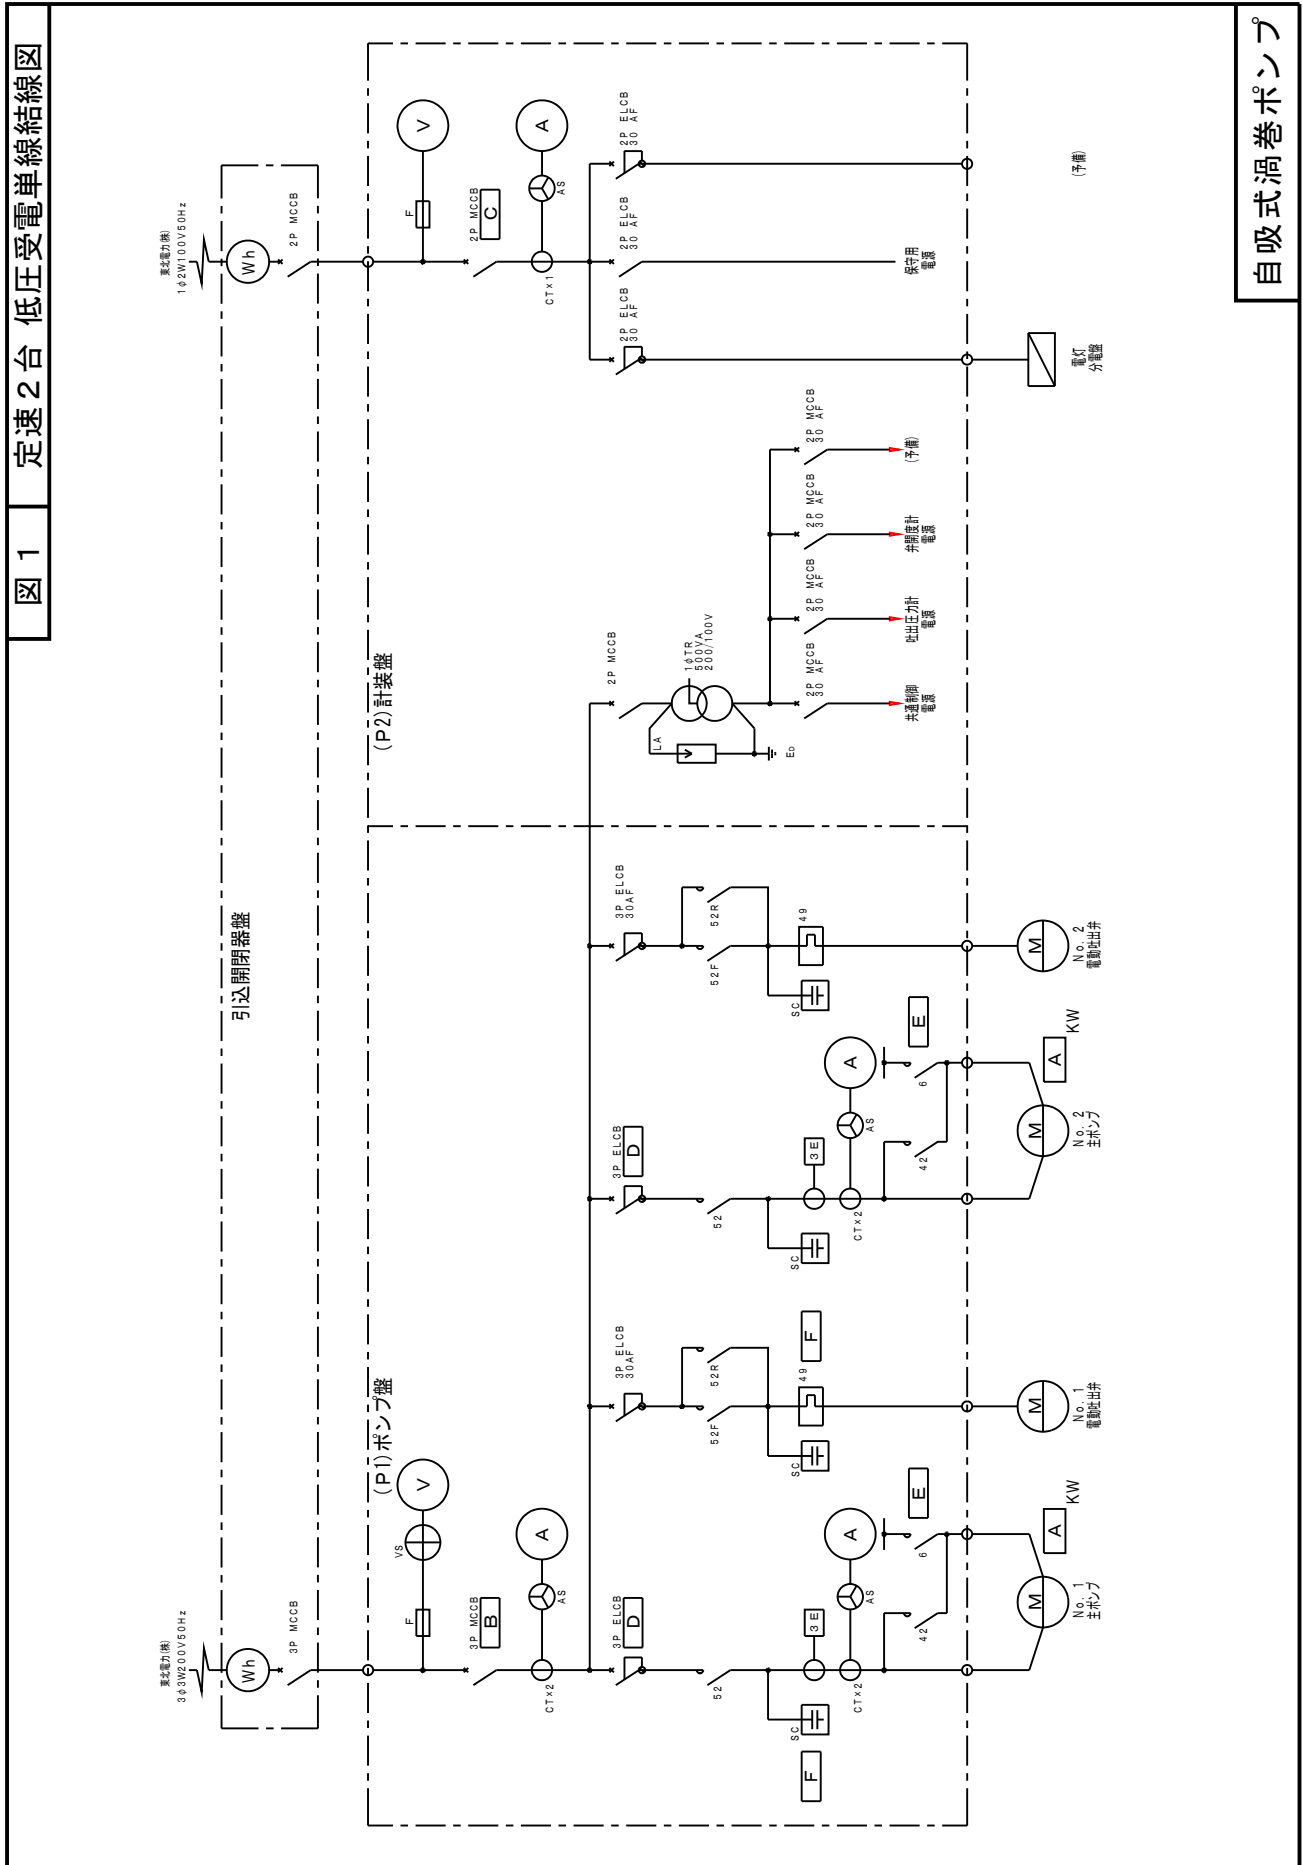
図 1

定速2台 低圧受電単線結線図

自吸式渦巻ポンプ

東北電力(株)
1φ2W100V50Hz

Wh

2P MCCB

F

V

2P MCCB
C

A

AS

CT×1

2P ELCB
30 AF

2P ELCB
30 AF

2P ELCB
30 AF

(予備)

保守用
電源

電灯
分電盤

2P MCCB

1φTR
500VA
200/100V

LA

Eᴅ

2P MCCB
30 AF

2P MCCB
30 AF

2P MCCB
30 AF

2P MCCB
30 AF

(予備)

弁開度計
電源

吐出圧力計
電源

共通制御
電源

(P2)計装盤

引込開閉器盤

(P1)ポンプ盤

東北電力(株)
3φ3W200V50Hz

Wh

3P MCCB

F

VS

V

3P MCCB
B

A

AS

CT×2

3P ELCB
D

52

SC

F

3E

CT×2

A

AS

42

6

E

A

KW

M

No. 1
主ポンプ

3P ELCB
30AF

52F

52R

49

SC

F

M

No. 1
電動吐出弁

3P ELCB
D

52

SC

3E

CT×2

A

AS

42

6

E

A

KW

M

No. 2
主ポンプ

3P ELCB
30AF

52F

52R

49

SC

M

No. 2
電動吐出弁